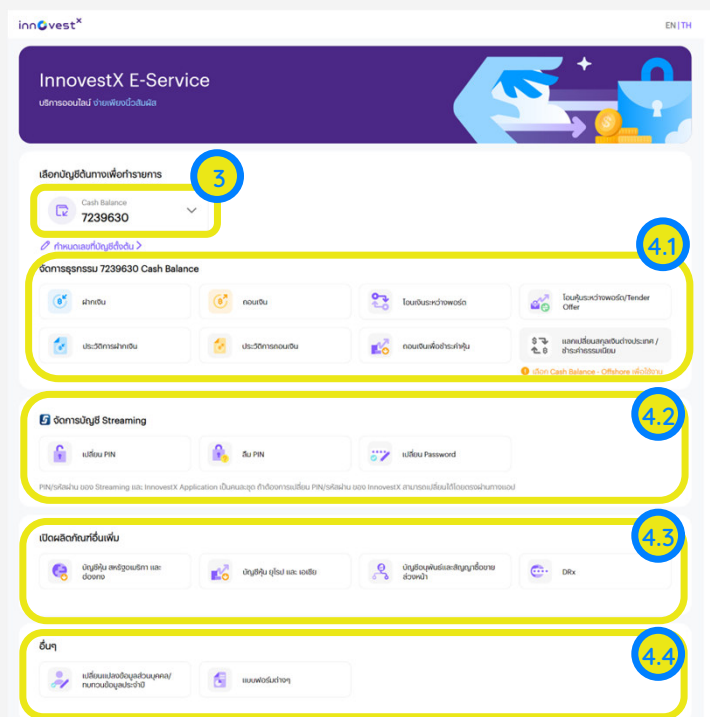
innovestX

EN | TH

InnovestX E-Service

บริการออนไลน์ ง่ายเพียงนิ้วสัมผัส

เลือกบัญชีต้นทางเพื่อทำรายการ

3

Cash Balance
7239630

กำหนดเลขที่บัญชีตั้งต้น >

4.1

จัดการธุรกรรม 7239630 Cash Balance

ฝากเงิน

ถอนเงิน

โอนเงินระหว่างพอร์ต

โอนหุ้นระหว่างพอร์ต/Tender Offer

ประวัติการฝากเงิน

ประวัติการถอนเงิน

ถอนเงินเพื่อชำระค่าหุ้น

แลกเปลี่ยนสกุลเงินต่างประเทศ / ชำระค่าธรรมเนียม

เลือก Cash Balance - Offshore เพื่อใช้งาน

4.2

จัดการบัญชี Streaming

เปลี่ยน PIN

ลืม PIN

เปลี่ยน Password

PIN/รหัสผ่าน ของ Streaming และ InnovestX Application เป็นคนละชุด ถ้าต้องการเปลี่ยน PIN/รหัสผ่าน ของ InnovestX สามารถเปลี่ยนได้โดยตรงผ่านทางแอป

4.3

เปิดผลิตภัณฑ์อื่นเพิ่ม

บัญชีหุ้น สหรัฐอเมริกา และ ฮ่องกง

บัญชีหุ้น ยุโรป และ เอเชีย

บัญชีอนุพันธ์และสัญญาซื้อขายล่วงหน้า

DRx

4.4

อื่นๆ

เปลี่ยนแปลงข้อมูลส่วนบุคคล/ทบทวนข้อมูลประจำปี

แบบฟอร์มต่างๆ